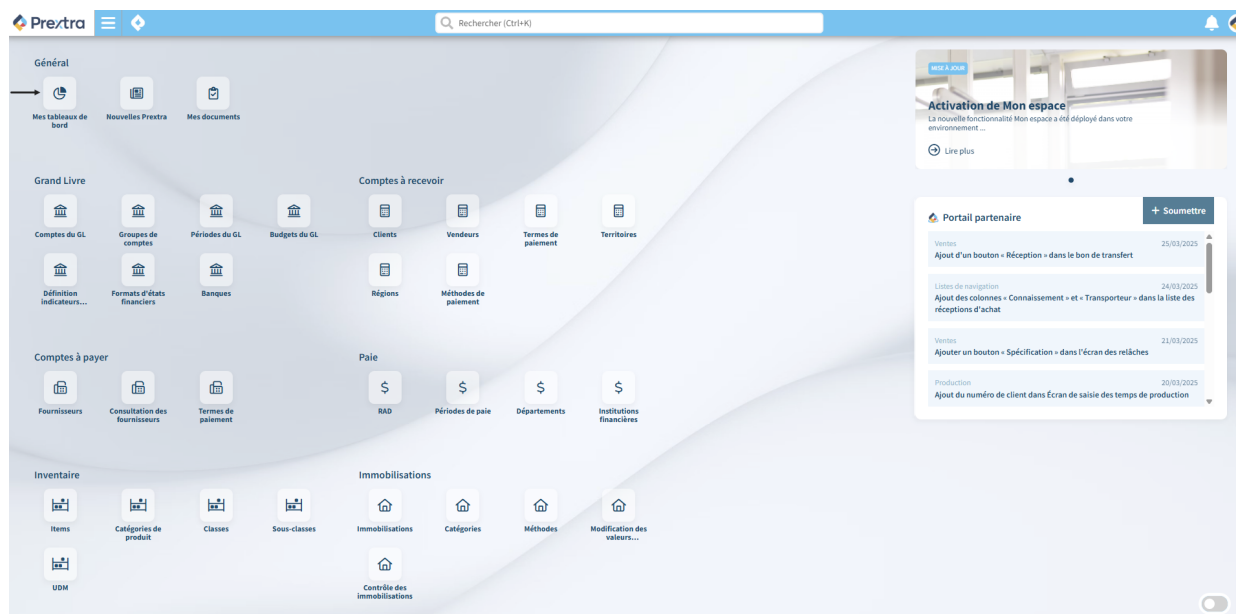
Prextra

Rechercher (Ctrl+K)

Général

Mes tableaux de bord
Nouvelles Prextra
Mes documents

Grand Livre

Comptes du GL
Groupes de comptes
Périodes du GL
Budgets du GL
Définition indicateurs...
Formats d'états financiers
Banques

Comptes à recevoir

Clients
Vendeurs
Termes de paiement
Territoires
Régions
Méthodes de paiement

Comptes à payer

Fournisseurs
Consultation des fournisseurs
Termes de paiement

Paie

RAD
Périodes de paie
Départements
Institutions financières

Inventaire

Items
Catégories de produit
Classes
Sous-classes
UDM

Immobilisations

Immobilisations
Catégories
Méthodes
Modification des valeurs...
Contrôle des immobilisations

MISE À JOUR
Activation de Mon espace
La nouvelle fonctionnalité Mon espace a été déployé dans votre environnement ...
Lire plus

Portail partenaire
+ Soumettre

Ventes 25/03/2025
Ajout d'un bouton « Réception » dans le bon de transfert

Listes de navigation 24/03/2025
Ajout des colonnes « Connaissement » et « Transporteur » dans la liste des réceptions d'achat

Ventes 21/03/2025
Ajouter un bouton « Spécification » dans l'écran des relâches

Production 20/03/2025
Ajout du numéro de client dans Écran de saisie des temps de production